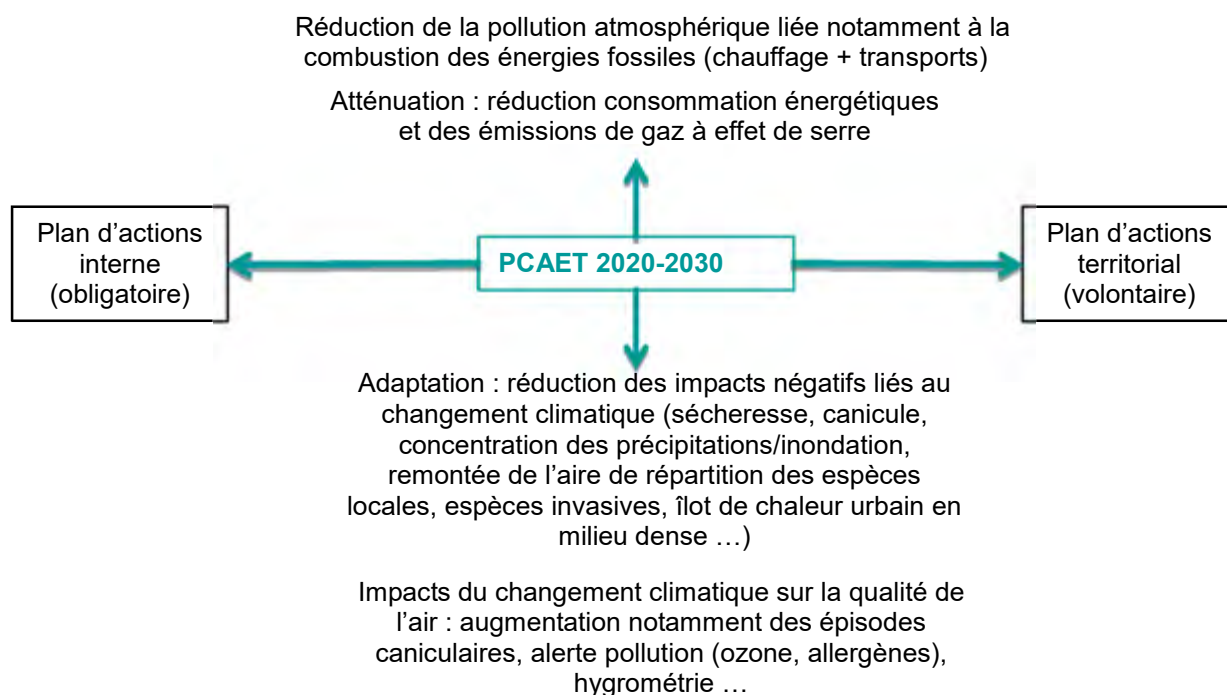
Réduction de la pollution atmosphérique liée notamment à la combustion des énergies fossiles (chauffage + transports)

Atténuation : réduction consommation énergétiques et des émissions de gaz à effet de serre

Plan d'actions interne (obligatoire)

PCAET 2020-2030

Plan d'actions territorial (volontaire)

Adaptation : réduction des impacts négatifs liés au changement climatique (sécheresse, canicule, concentration des précipitations/inondation, remontée de l'aire de répartition des espèces locales, espèces invasives, îlot de chaleur urbain en milieu dense …)

Impacts du changement climatique sur la qualité de l'air : augmentation notamment des épisodes caniculaires, alerte pollution (ozone, allergènes), hygrométrie …